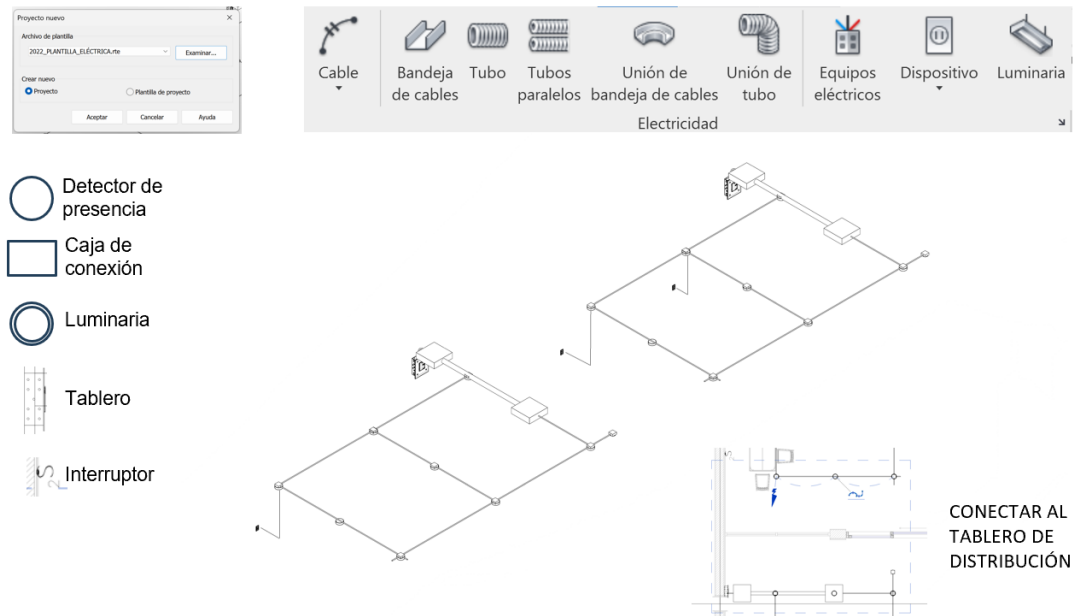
Proyecto nuevo

Archivo de plantilla

2022_PLANTILLA_ELÉCTRICA.rte

Examinar...

Crear nuevo

Proyecto

Plantilla de proyecto

Aceptar

Cancelar

Ayuda

Cable

Bandeja de cables

Tubo

Tubos paralelos

Unión de bandeja de cables

Unión de tubo

Equipos eléctricos

Dispositivo

Luminaria

Electricidad

Detector de presencia

Caja de conexión

Luminaria

Tablero

Interruptor

CONECTAR AL TABLERO DE DISTRIBUCIÓN